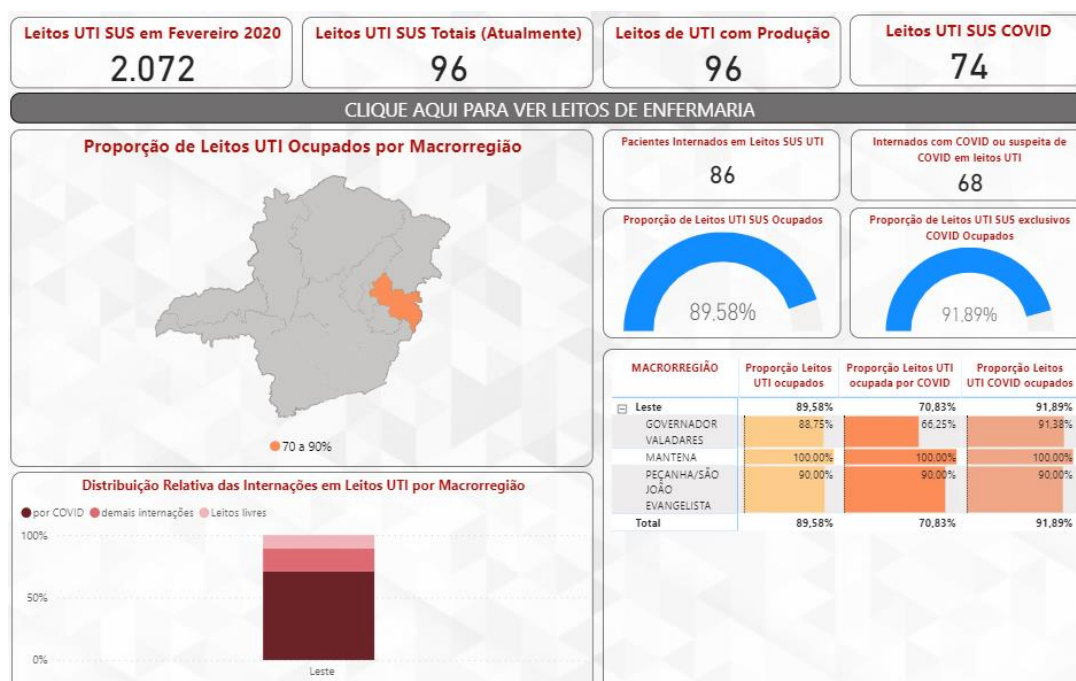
Leitos UTI SUS em Fevereiro 2020
2.072

Leitos UTI SUS Totais (Atualmente)
96

Leitos de UTI com Produção
96

Leitos UTI SUS COVID
74

CLIQUE AQUI PARA VER LEITOS DE ENFERMARIA

Proporção de Leitos UTI Ocupados por Macrorregião

70 a 90%

Pacientes Internados em Leitos SUS UTI
86

Internados com COVID ou suspeita de COVID em leitos UTI
68

Proporção de Leitos UTI SUS Ocupados
89,58%

Proporção de Leitos UTI SUS exclusivos COVID Ocupados
91,89%

| MACRORREGIÃO | Proporção Leitos UTI ocupados | Proporção Leitos UTI ocupada por COVID | Proporção Leitos UTI COVID ocupados |
|---|---|---|---|
| ⊟ Leste | 89,58% | 70,83% | 91,89% |
| GOVERNADOR VALADARES | 88,75% | 66,25% | 91,38% |
| MANTENA | 100,00% | 100,00% | 100,00% |
| PEÇANHA/SÃO JOÃO EVANGELISTA | 90,00% | 90,00% | 90,00% |
| Total | 89,58% | 70,83% | 91,89% |

Distribuição Relativa das Internações em Leitos UTI por Macrorregião

por COVID demais internações Leitos livres

100%
50%
0%
Leste